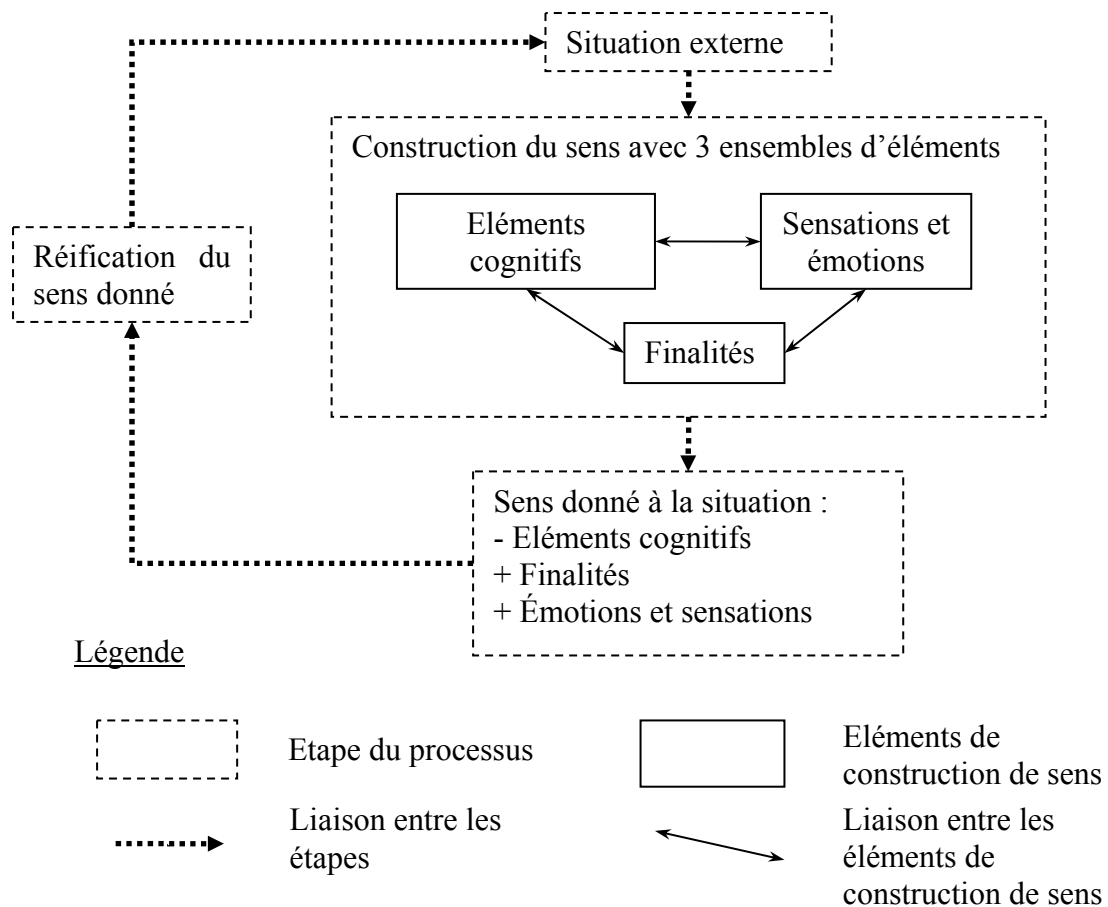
Situation externe

Construction du sens avec 3 ensembles d'éléments

Eléments cognitifs

Sensations et émotions

Finalités

Réification du sens donné

Sens donné à la situation :
- Eléments cognitifs
+ Finalités
+ Émotions et sensations

Légende

Etape du processus

Eléments de construction de sens

Liaison entre les étapes

Liaison entre les éléments de construction de sens